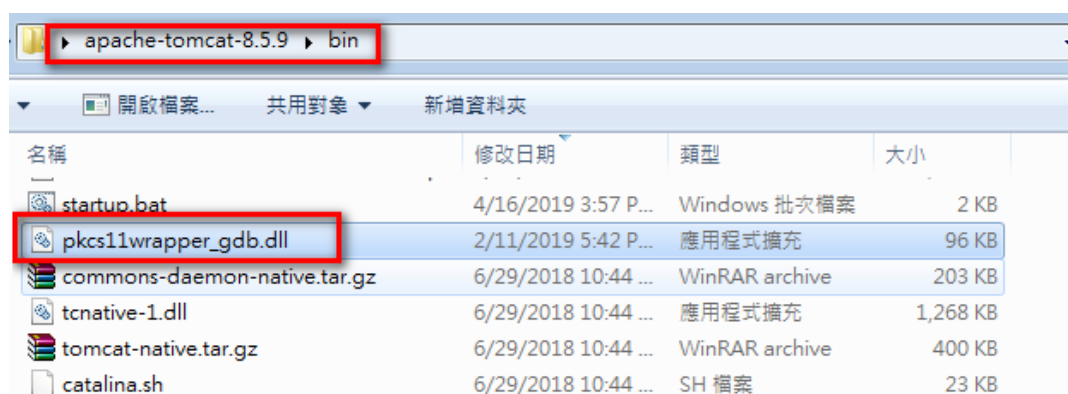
apache-tomcat-8.5.9 ▸ bin

開啟檔案... 共用對象 ▾ 新增資料夾

| 名稱 | 修改日期 | 類型 | 大小 |
|---|---|---|---|
| startup.bat | 4/16/2019 3:57 P... | Windows 批次檔案 | 2 KB |
| pkcs11wrapper_gdb.dll | 2/11/2019 5:42 P... | 應用程式擴充 | 96 KB |
| commons-daemon-native.tar.gz | 6/29/2018 10:44 ... | WinRAR archive | 203 KB |
| tcnative-1.dll | 6/29/2018 10:44 ... | 應用程式擴充 | 1,268 KB |
| tomcat-native.tar.gz | 6/29/2018 10:44 ... | WinRAR archive | 400 KB |
| catalina.sh | 6/29/2018 10:44 ... | SH 檔案 | 23 KB |